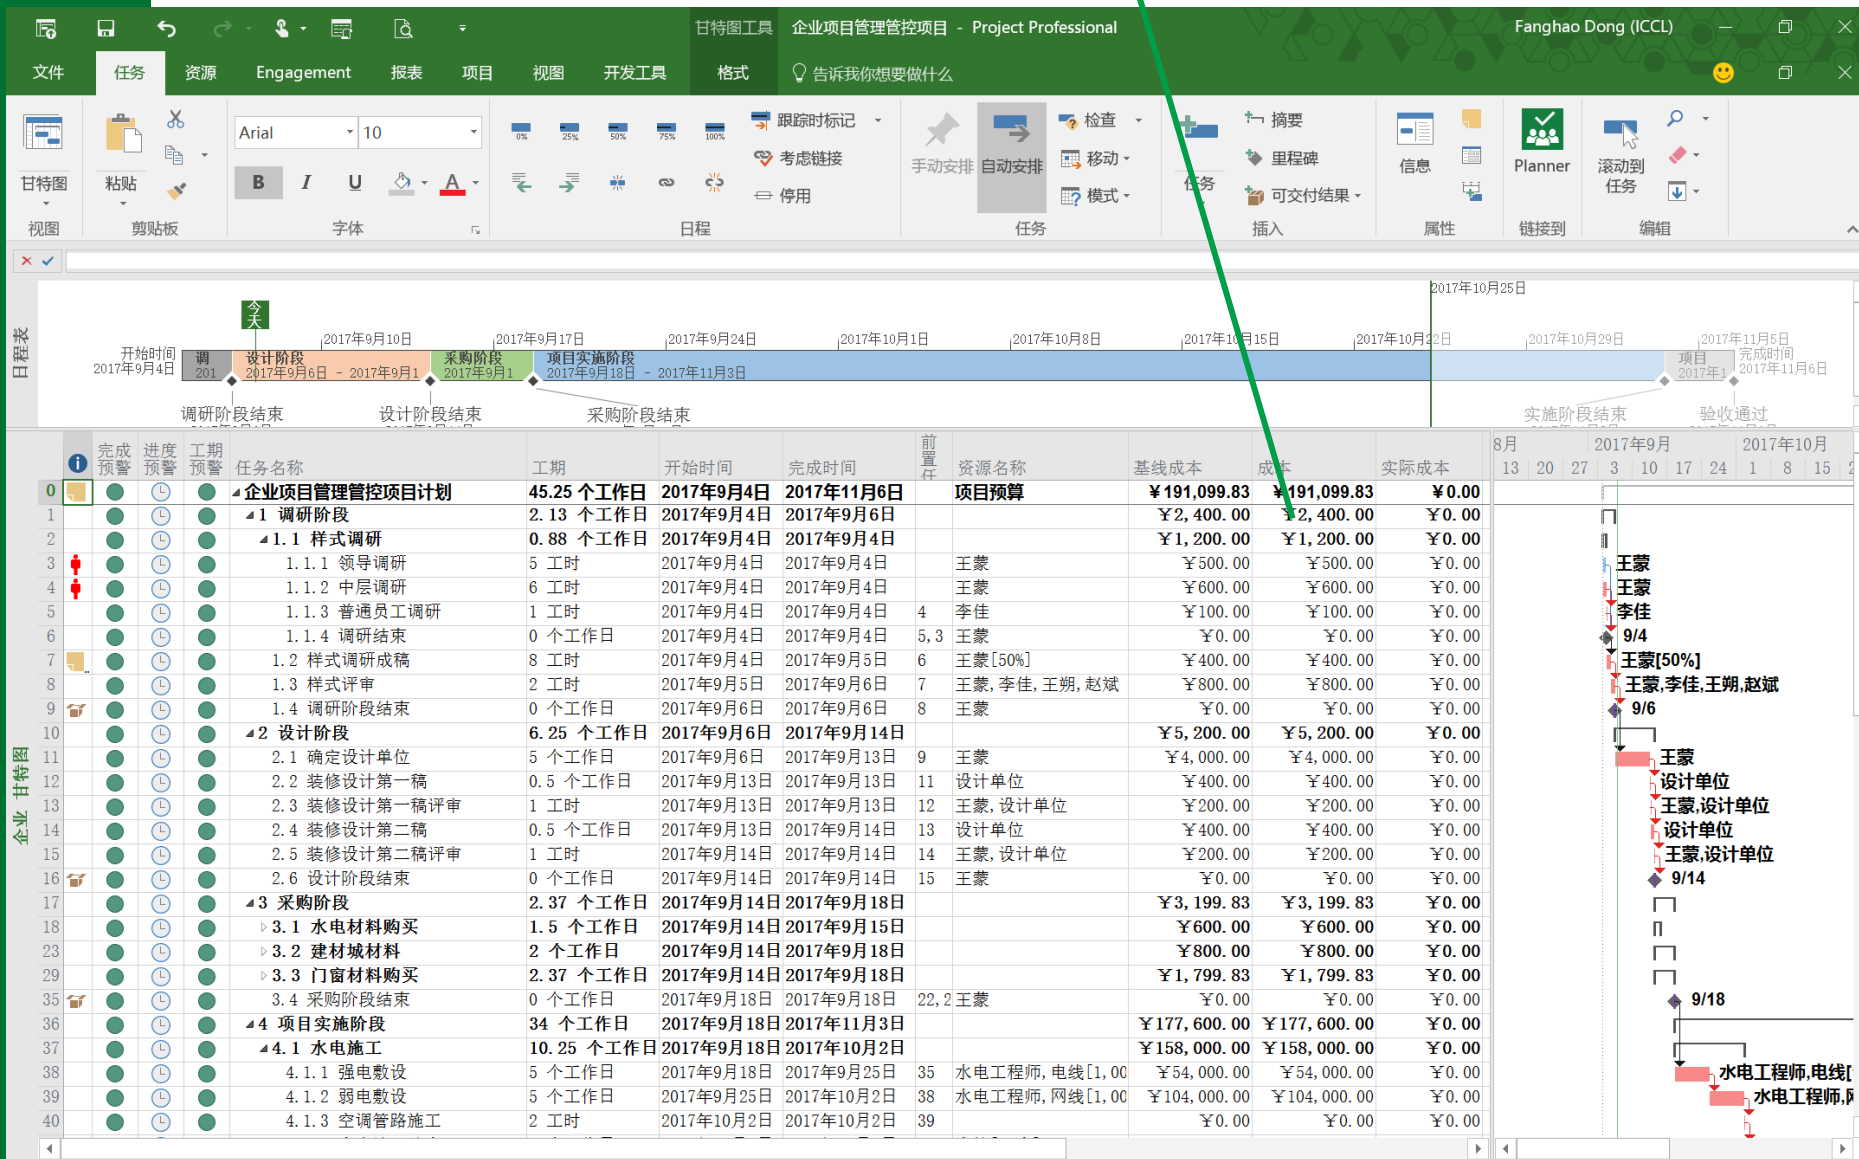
甘特图工具 企业项目管理管控项目 - Project Professional Fanghao Dong (ICCL)

文件 任务 资源 Engagement 报表 项目 视图 开发工具 格式 告诉我你想要做什么

甘特图 粘贴 Arial 10 B I U 跟踪时标记 考虑链接 停用 手动安排 自动安排 检查 移动 模式 任务 摘要 里程碑 可交付结果 信息 Planner 滚动到任务

视图 剪贴板 字体 日程 任务 插入 属性 链接到 编辑

日程表

今天

2017年10月25日

开始时间 2017年9月4日 2017年9月10日 2017年9月17日 2017年9月24日 2017年10月1日 2017年10月8日 2017年10月15日 2017年10月22日 2017年10月29日 2017年11月5日 完成时间 2017年11月6日

调 201 设计阶段 2017年9月6日 - 2017年9月1 采购阶段 2017年9月1 项目实施阶段 2017年9月18日 - 2017年11月3日 项目 2017年1

调研阶段结束 设计阶段结束 采购阶段结束 实施阶段结束 验收通过

| | | 完成预警 | 进度预警 | 工期预警 | 任务名称 | 工期 | 开始时间 | 完成时间 | 前置任 | 资源名称 | 基线成本 | 成本 | 实际成本 |
|---|---|---|---|---|---|---|---|---|---|---|---|---|---|
| 0 | | | | | 企业项目管理管控项目计划 | 45.25 个工作日 | 2017年9月4日 | 2017年11月6日 | | 项目预算 | ¥191,099.83 | ¥191,099.83 | ¥0.00 |
| 1 | | | | | 1 调研阶段 | 2.13 个工作日 | 2017年9月4日 | 2017年9月6日 | | | ¥2,400.00 | ¥2,400.00 | ¥0.00 |
| 2 | | | | | 1.1 样式调研 | 0.88 个工作日 | 2017年9月4日 | 2017年9月4日 | | | ¥1,200.00 | ¥1,200.00 | ¥0.00 |
| 3 | | | | | 1.1.1 领导调研 | 5 工时 | 2017年9月4日 | 2017年9月4日 | | 王蒙 | ¥500.00 | ¥500.00 | ¥0.00 |
| 4 | | | | | 1.1.2 中层调研 | 6 工时 | 2017年9月4日 | 2017年9月4日 | | 王蒙 | ¥600.00 | ¥600.00 | ¥0.00 |
| 5 | | | | | 1.1.3 普通员工调研 | 1 工时 | 2017年9月4日 | 2017年9月4日 | 4 | 李佳 | ¥100.00 | ¥100.00 | ¥0.00 |
| 6 | | | | | 1.1.4 调研结束 | 0 个工作日 | 2017年9月4日 | 2017年9月4日 | 5,3 | 王蒙 | ¥0.00 | ¥0.00 | ¥0.00 |
| 7 | | | | | 1.2 样式调研成稿 | 8 工时 | 2017年9月4日 | 2017年9月5日 | 6 | 王蒙[50%] | ¥400.00 | ¥400.00 | ¥0.00 |
| 8 | | | | | 1.3 样式评审 | 2 工时 | 2017年9月5日 | 2017年9月6日 | 7 | 王蒙,李佳,王朔,赵斌 | ¥800.00 | ¥800.00 | ¥0.00 |
| 9 | | | | | 1.4 调研阶段结束 | 0 个工作日 | 2017年9月6日 | 2017年9月6日 | 8 | 王蒙 | ¥0.00 | ¥0.00 | ¥0.00 |
| 10 | | | | | 2 设计阶段 | 6.25 个工作日 | 2017年9月6日 | 2017年9月14日 | | | ¥5,200.00 | ¥5,200.00 | ¥0.00 |
| 11 | | | | | 2.1 确定设计单位 | 5 个工作日 | 2017年9月6日 | 2017年9月13日 | 9 | 王蒙 | ¥4,000.00 | ¥4,000.00 | ¥0.00 |
| 12 | | | | | 2.2 装修设计第一稿 | 0.5 个工作日 | 2017年9月13日 | 2017年9月13日 | 11 | 设计单位 | ¥400.00 | ¥400.00 | ¥0.00 |
| 13 | | | | | 2.3 装修设计第一稿评审 | 1 工时 | 2017年9月13日 | 2017年9月13日 | 12 | 王蒙,设计单位 | ¥200.00 | ¥200.00 | ¥0.00 |
| 14 | | | | | 2.4 装修设计第二稿 | 0.5 个工作日 | 2017年9月13日 | 2017年9月14日 | 13 | 设计单位 | ¥400.00 | ¥400.00 | ¥0.00 |
| 15 | | | | | 2.5 装修设计第二稿评审 | 1 工时 | 2017年9月14日 | 2017年9月14日 | 14 | 王蒙,设计单位 | ¥200.00 | ¥200.00 | ¥0.00 |
| 16 | | | | | 2.6 设计阶段结束 | 0 个工作日 | 2017年9月14日 | 2017年9月14日 | 15 | 王蒙 | ¥0.00 | ¥0.00 | ¥0.00 |
| 17 | | | | | 3 采购阶段 | 2.37 个工作日 | 2017年9月14日 | 2017年9月18日 | | | ¥3,199.83 | ¥3,199.83 | ¥0.00 |
| 18 | | | | | 3.1 水电材料购买 | 1.5 个工作日 | 2017年9月14日 | 2017年9月15日 | | | ¥600.00 | ¥600.00 | ¥0.00 |
| 23 | | | | | 3.2 建材城材料 | 2 个工作日 | 2017年9月14日 | 2017年9月18日 | | | ¥800.00 | ¥800.00 | ¥0.00 |
| 29 | | | | | 3.3 门窗材料购买 | 2.37 个工作日 | 2017年9月14日 | 2017年9月18日 | | | ¥1,799.83 | ¥1,799.83 | ¥0.00 |
| 35 | | | | | 3.4 采购阶段结束 | 0 个工作日 | 2017年9月18日 | 2017年9月18日 | 22,2 | 王蒙 | ¥0.00 | ¥0.00 | ¥0.00 |
| 36 | | | | | 4 项目实施阶段 | 34 个工作日 | 2017年9月18日 | 2017年11月3日 | | | ¥177,600.00 | ¥177,600.00 | ¥0.00 |
| 37 | | | | | 4.1 水电施工 | 10.25 个工作日 | 2017年9月18日 | 2017年10月2日 | | | ¥158,000.00 | ¥158,000.00 | ¥0.00 |
| 38 | | | | | 4.1.1 强电敷设 | 5 个工作日 | 2017年9月18日 | 2017年9月25日 | 35 | 水电工程师,电线[1,00 | ¥54,000.00 | ¥54,000.00 | ¥0.00 |
| 39 | | | | | 4.1.2 弱电敷设 | 5 个工作日 | 2017年9月25日 | 2017年10月2日 | 38 | 水电工程师,网线[1,00 | ¥104,000.00 | ¥104,000.00 | ¥0.00 |
| 40 | | | | | 4.1.3 空调管路施工 | 2 工时 | 2017年10月2日 | 2017年10月2日 | 39 | | ¥0.00 | ¥0.00 | ¥0.00 |

8月 2017年9月 2017年10月
13 20 27 3 10 17 24 1 8 15

王蒙 王蒙 李佳 9/4 王蒙[50%] 王蒙,李佳,王朔,赵斌 9/6 王蒙 设计单位 王蒙,设计单位 设计单位 王蒙,设计单位 9/14 9/18 水电工程师,电线[ 水电工程师,网

企业 甘特图